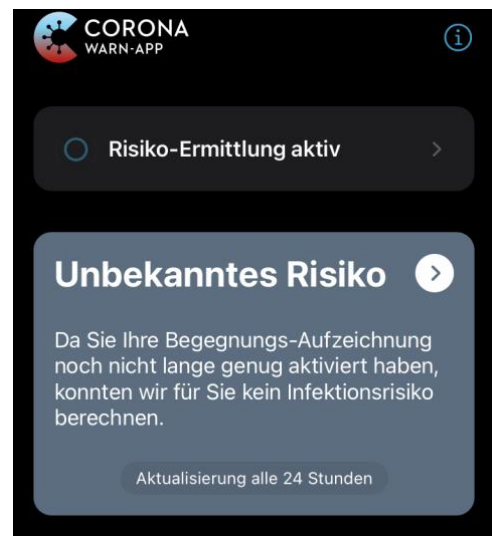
CORONA
WARN-APP

Risiko-Ermittlung aktiv

Unbekanntes Risiko

Da Sie Ihre Begegnungs-Aufzeichnung noch nicht lange genug aktiviert haben, konnten wir für Sie kein Infektionsrisiko berechnen.

Aktualisierung alle 24 Stunden